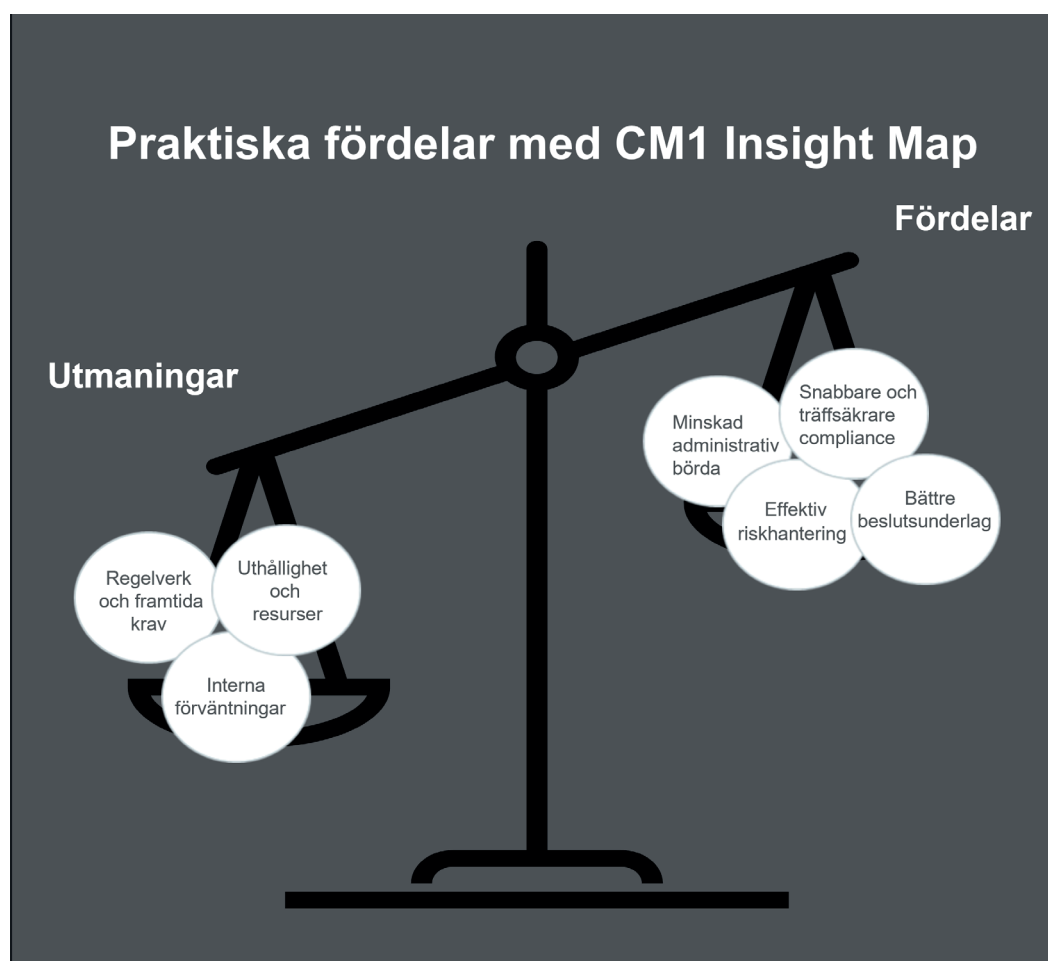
Praktiska fördelar med CM1 Insight Map

Fördelar

Utmaningar

Minskad administrativ börda

Snabbare och träffsäkrare compliance

Effektiv riskhantering

Bättre beslutsunderlag

Regelverk och framtida krav

Uthållighet och resurser

Interna förväntningar